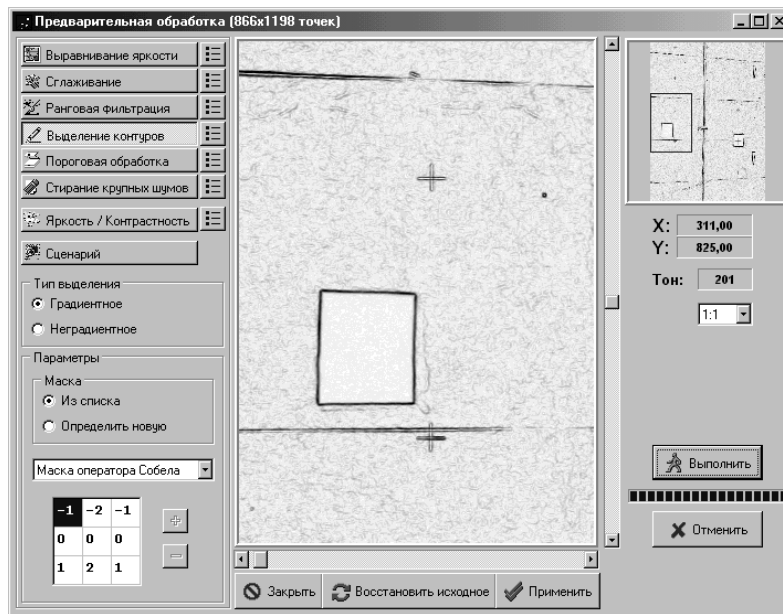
Предварительная обработка (866x1198 точек)

Выравнивание яркости
Сглаживание
Ранговая фильтрация
Выделение контуров
Пороговая обработка
Стирание крупных шумов
Яркость / Контрастность
Сценарий

Тип выделения
Градиентное
Неградиентное

Параметры
Маска
Из списка
Определить новую

Маска оператора Собела

| -1 | -2 | -1 |
|---|---|---|
| 0 | 0 | 0 |
| 1 | 2 | 1 |

+
−

X: 311,00
Y: 825,00
Тон: 201
1:1

Выполнить
Отменить

Закрыть
Восстановить исходное
Применить